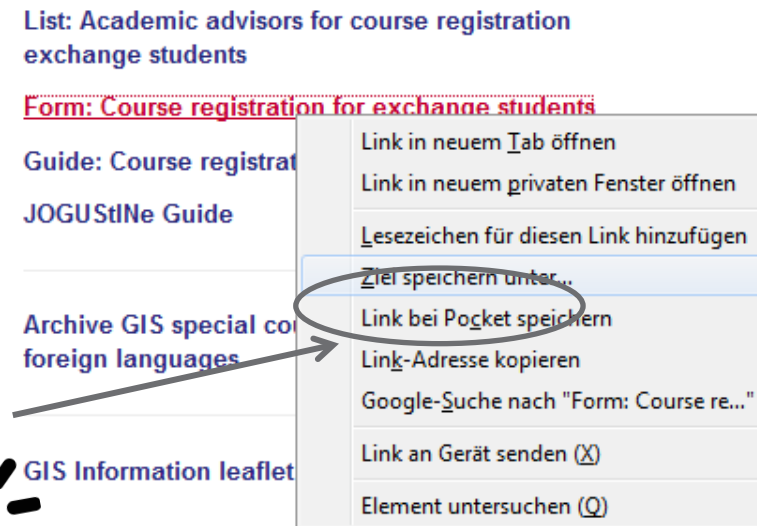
List: Academic advisors for course registration exchange students

Form: Course registration for exchange students

Guide: Course registrat

JOGUStINe Guide

Archive GIS special co foreign languages

GIS Information leaflet

Link in neuem Tab öffnen
Link in neuem privaten Fenster öffnen
Lesezeichen für diesen Link hinzufügen
Ziel speichern unter...
Link bei Pocket speichern
Link-Adresse kopieren
Google-Suche nach "Form: Course re..."
Link an Gerät senden (X)
Element untersuchen (Q)